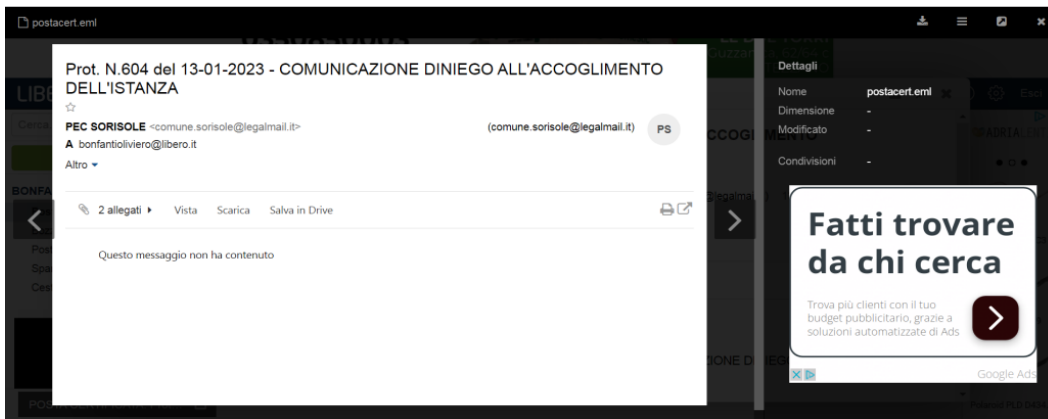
postacert.eml

Prot. N.604 del 13-01-2023 - COMUNICAZIONE DINIEGO ALL'ACCOGLIMENTO DELL'ISTANZA

PEC SORISOLE <comune.sorisole@legalmail.it> (comune.sorisole@legalmail.it) PS
A bonfantioliviero@libero.it
Altro ▾

2 allegati ▸ Vista Scarica Salva in Drive

Questo messaggio non ha contenuto

Dettagli
Nome postacert.eml
Dimensione -
Modificato -
Condivisioni -

Fatti trovare da chi cerca

Trova più clienti con il tuo budget pubblicitario, grazie a soluzioni automatizzate di Ads

Google Ads